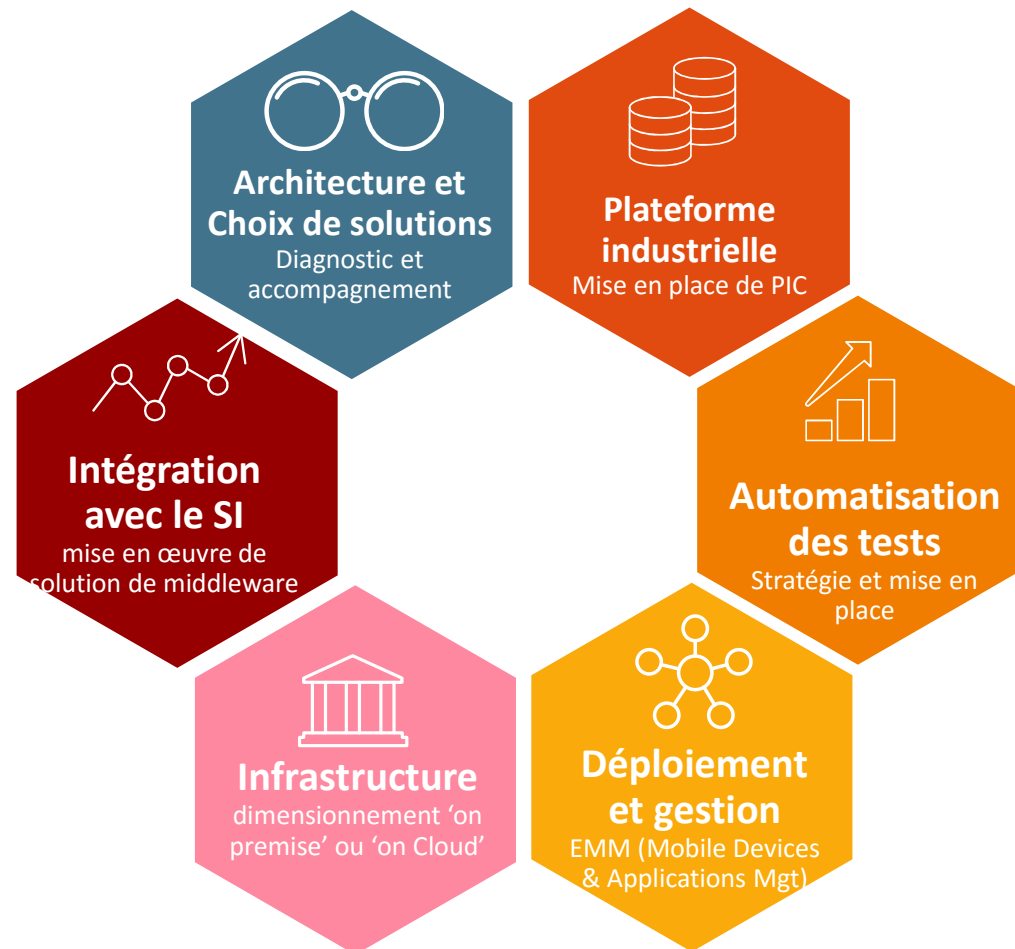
Architecture et Choix de solutions
Diagnostic et accompagnement

Plateforme industrielle
Mise en place de PIC

Automatisation des tests
Stratégie et mise en place

Déploiement et gestion
EMM (Mobile Devices & Applications Mgt)

Infrastructure
dimensionnement 'on premise' ou 'on Cloud'

Intégration avec le SI
mise en œuvre de solution de middleware